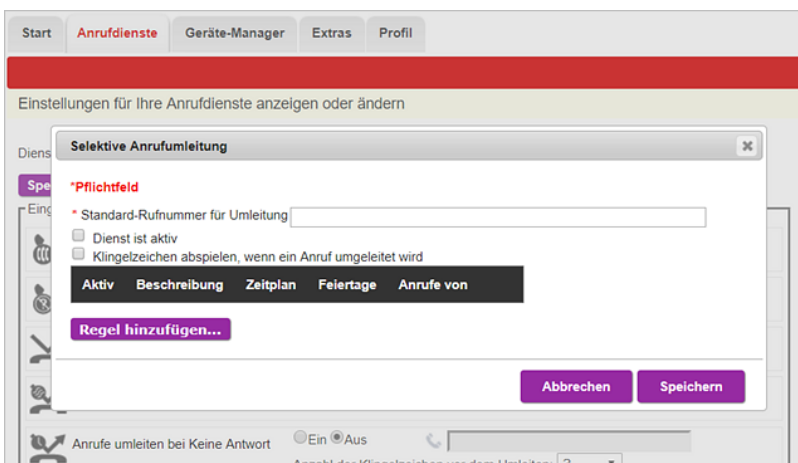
Start | Anrufdienste | Geräte-Manager | Extras | Profil

Einstellungen für Ihre Anrufdienste anzeigen oder ändern

Diens

Spe

Ein

Selektive Anrufumleitung

*Pflichtfeld

* Standard-Rufnummer für Umleitung

Dienst ist aktiv

Klingelzeichen abspielen, wenn ein Anruf umgeleitet wird

| Aktiv | Beschreibung | Zeitplan | Feiertage | Anrufe von |
|---|---|---|---|---|

Regel hinzufügen...

Abbrechen

Speichern

Anrufe umleiten bei Keine Antwort

Ein Aus

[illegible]